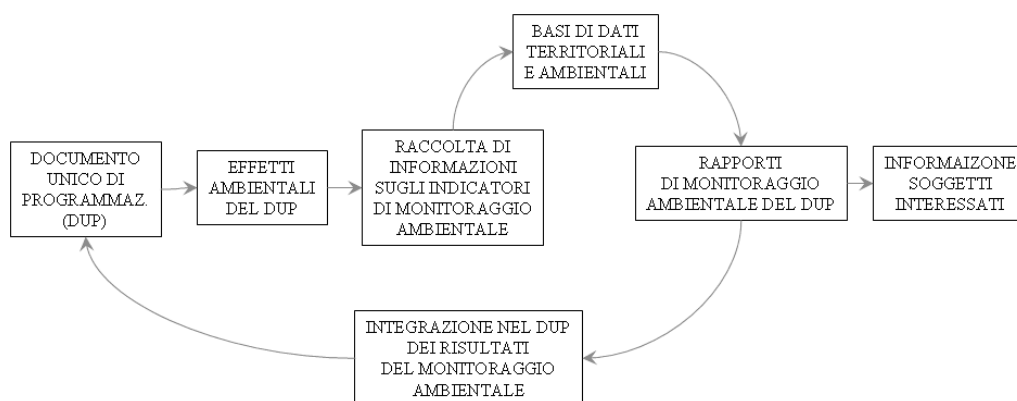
DOCUMENTO UNICO DI PROGRAMMAZ. (DUP)

EFFETTI AMBIENTALI DEL DUP

RACCOLTA DI INFORMAZIONI SUGLI INDICATORI DI MONITORAGGIO AMBIENTALE

BASI DI DATI TERRITORIALI E AMBIENTALI

RAPPORTI DI MONITORAGGIO AMBIENTALE DEL DUP

INFORMAIZONE SOGGETTI INTERESSATI

INTEGRAZIONE NEL DUP DEI RISULTATI DEL MONITORAGGIO AMBIENTALE